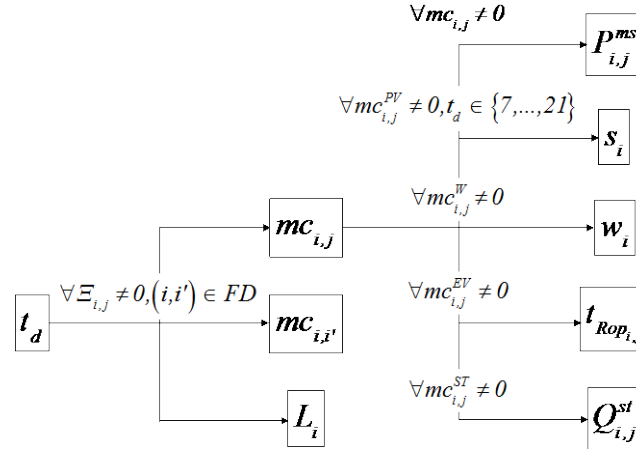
$\forall mc_{i,j} \neq 0$

$P_{i,j}^{ms}$

$\forall mc_{i,j}^{PV} \neq 0, t_d \in \{7,...,21\}$

$s_i$

$\forall mc_{i,j}^{W} \neq 0$

$mc_{i,j}$

$w_i$

$\forall \Xi_{i,j} \neq 0, (i,i') \in FD$

$\forall mc_{i,j}^{EV} \neq 0$

$t_d$

$mc_{i,i'}$

$t_{Rop_{i,}}$

$\forall mc_{i,j}^{ST} \neq 0$

$L_i$

$Q_{i,j}^{st}$